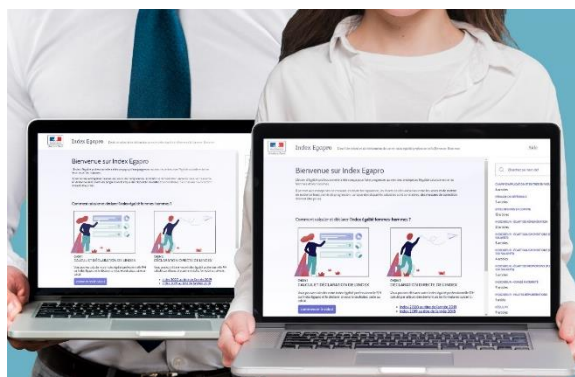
Index Egapro

Bienvenue sur Index Egapro

Comment calculer et déclarer l'index Égalité femmes-hommes ?

CALCULER ET DÉCLARER EN LIGNE

DÉCLARER EN DIRECT EN LIGNE

Index Egapro

Bienvenue sur Index Egapro

Comment calculer et déclarer l'index Égalité femmes-hommes ?

CALCULER ET DÉCLARER EN LIGNE

DÉCLARER EN DIRECT EN LIGNE

Aide